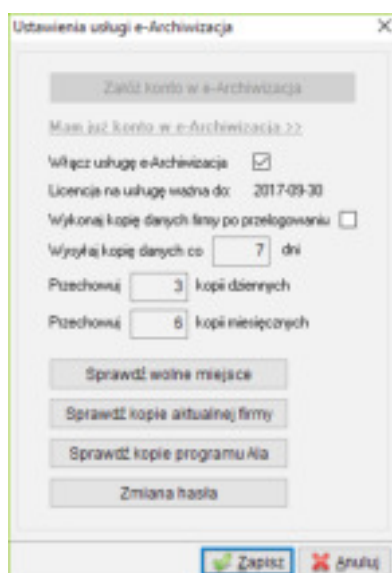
Ustawienia usługi e-Archiwizacja

×

Załóż konto w e-Archiwizacja

Mam już konto w e-Archiwizacja >>

Włącz usługę e-Archiwizacja ☑

Licencja na usługę ważna do: 2017-09-30

Wykonaj kopię danych firmy po przelogowaniu ☐

Wysyłaj kopię danych co 7 dni

Przechowuj 3 kopii dziennych

Przechowuj 6 kopii miesięcznych

Sprawdź wolne miejsce

Sprawdź kopie aktualnej firmy

Sprawdź kopie programu Ala

Zmiana hasła

Zapisz

Anuluj